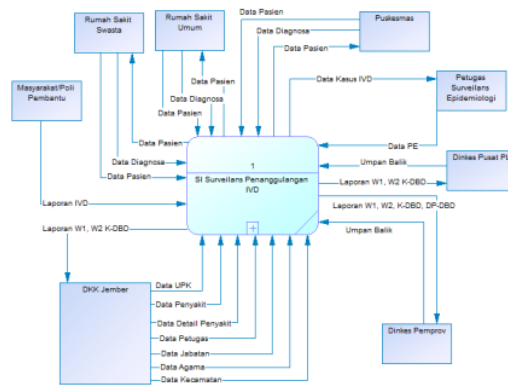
Rumah Sakit Swasta

Rumah Sakit Umum

Data Pasien

Data Diagnosa

Data Pasien

Puskesmas

Masyarakat/Poli Pembantu

Data Pasien

Data Diagnosa

Data Pasien

Data Kasus IVD

Petugas Surveilans Epidemiologi

Data Pasien

Data Diagnosa

Data Pasien

1

SI Surveilans Penanggulangan IVD

Data PE

Umpan Balik

Dinkes Pusat P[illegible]

Laporan W1, W2 K-DBD

Laporan W1, W2, K-DBD, DP-DBD

Umpan Balik

Laporan IVD

Laporan W1, W2 K-DBD

DKK Jember

Data UPK

Data Penyakit

Data Detail Penyakit

Data Petugas

Data Jabatan

Data Agama

Data Kecamatan

Dinkes Pemprov